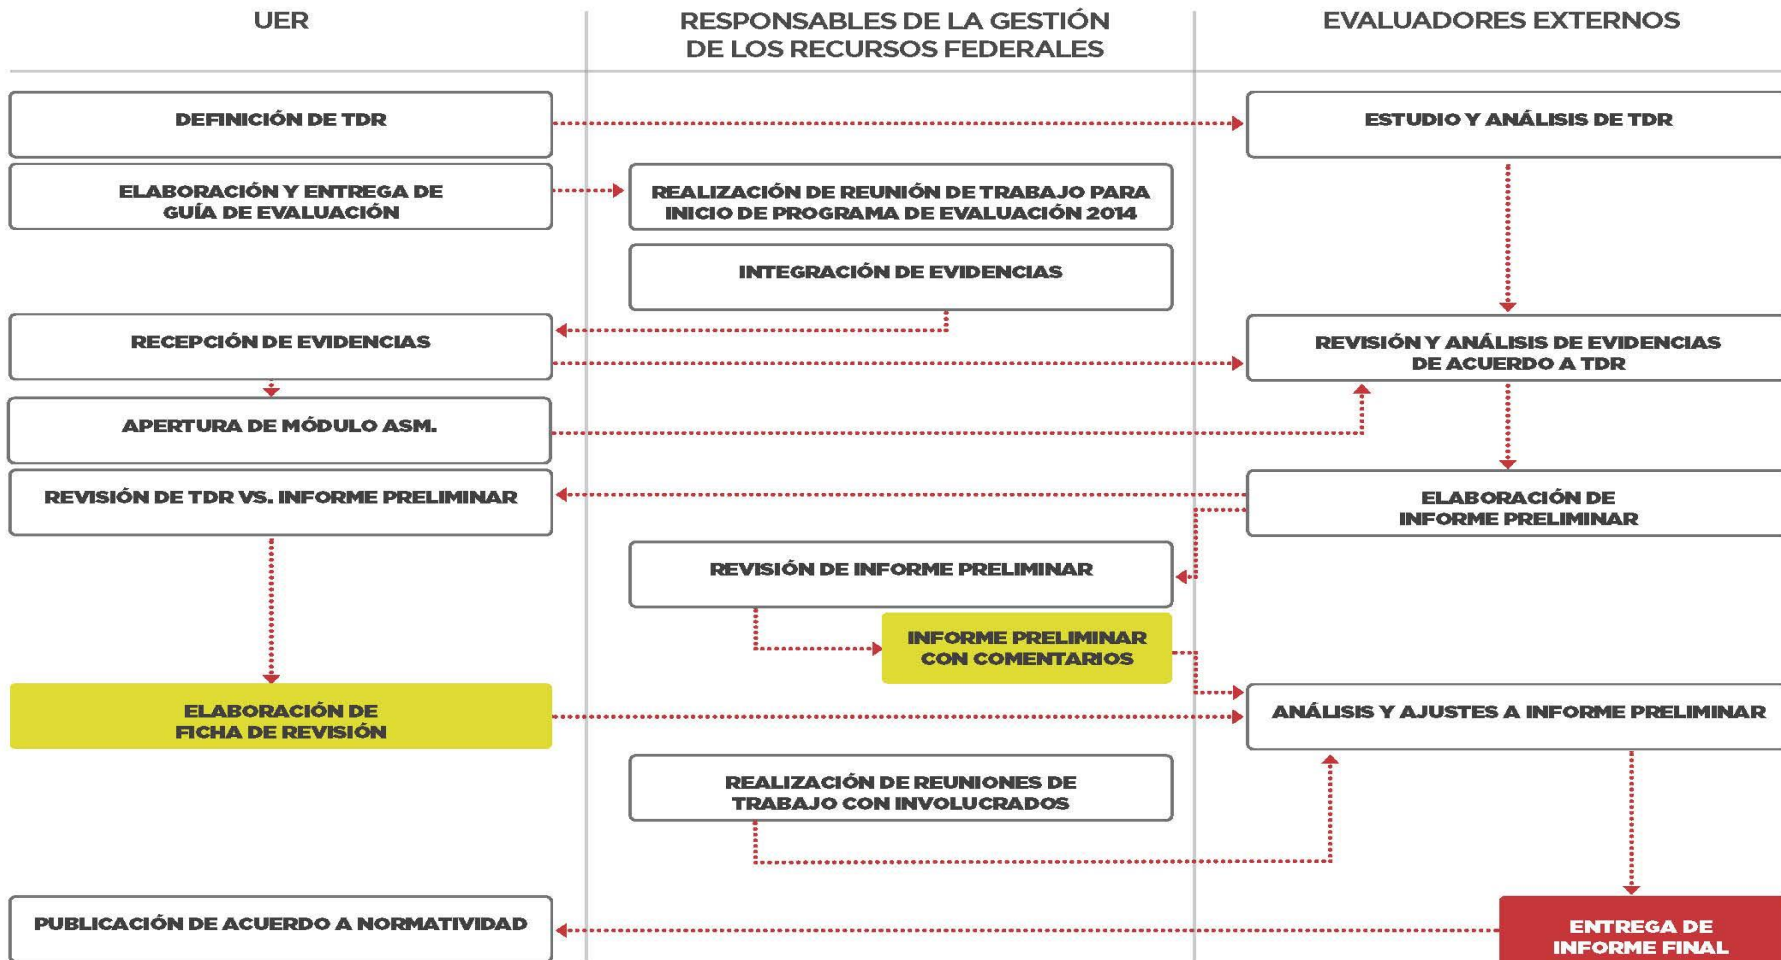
UER

RESPONSABLES DE LA GESTIÓN DE LOS RECURSOS FEDERALES

EVALUADORES EXTERNOS

DEFINICIÓN DE TDR

ESTUDIO Y ANÁLISIS DE TDR

ELABORACIÓN Y ENTREGA DE GUÍA DE EVALUACIÓN

REALIZACIÓN DE REUNIÓN DE TRABAJO PARA INICIO DE PROGRAMA DE EVALUACIÓN 2014

INTEGRACIÓN DE EVIDENCIAS

RECEPCIÓN DE EVIDENCIAS

REVISIÓN Y ANÁLISIS DE EVIDENCIAS DE ACUERDO A TDR

APERTURA DE MÓDULO ASM.

REVISIÓN DE TDR VS. INFORME PRELIMINAR

ELABORACIÓN DE INFORME PRELIMINAR

REVISIÓN DE INFORME PRELIMINAR

INFORME PRELIMINAR CON COMENTARIOS

ELABORACIÓN DE FICHA DE REVISIÓN

ANÁLISIS Y AJUSTES A INFORME PRELIMINAR

REALIZACIÓN DE REUNIONES DE TRABAJO CON INVOLUCRADOS

PUBLICACIÓN DE ACUERDO A NORMATIVIDAD

ENTREGA DE INFORME FINAL